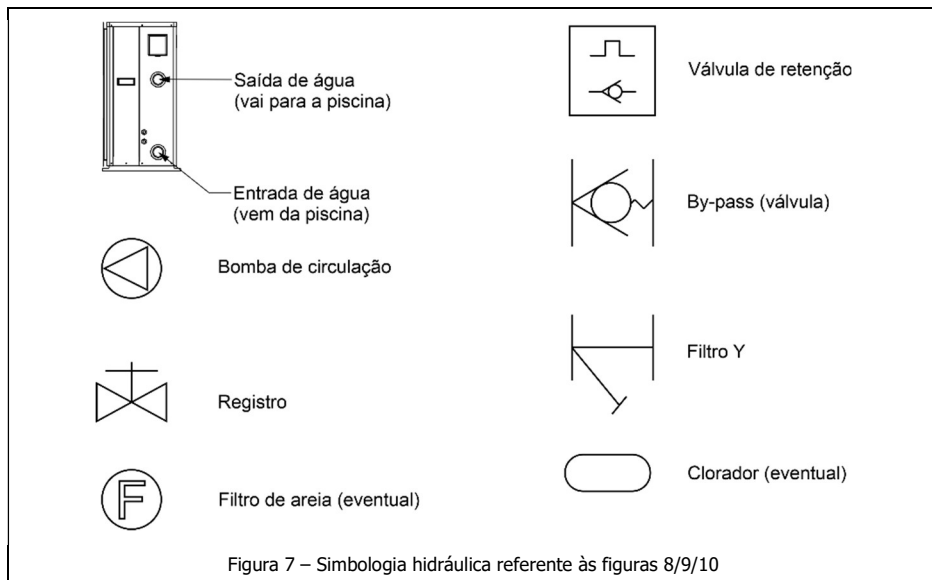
Saída de água
(vai para a piscina)

Entrada de água
(vem da piscina)

Válvula de retenção

By-pass (válvula)

Bomba de circulação

Filtro Y

Registro

F

Filtro de areia (eventual)

Clorador (eventual)

Figura 7 – Simbologia hidráulica referente às figuras 8/9/10